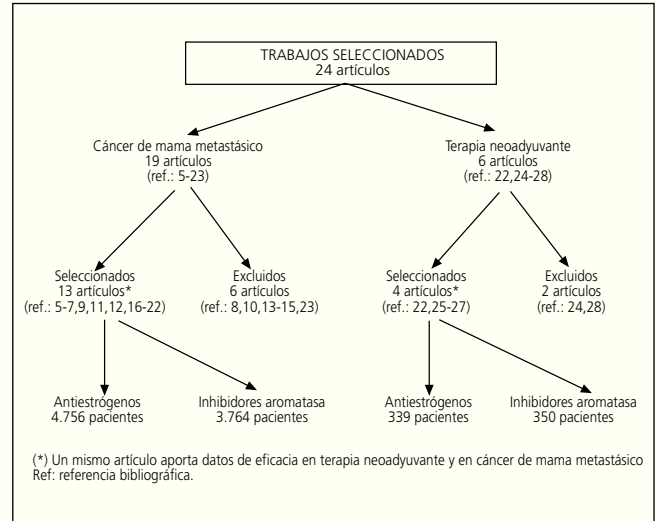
TRABAJOS SELECCIONADOS
24 artículos

Cáncer de mama metastásico
19 artículos
(ref.: 5-23)

Seleccionados
13 artículos*
(ref.: 5-7,9,11,12,16-22)

Antiestrógenos
4.756 pacientes

Inhibidores aromatasa
3.764 pacientes

Excluidos
6 artículos
(ref.: 8,10,13-15,23)

Terapia neoadyuvante
6 artículos
(ref.: 22,24-28)

Seleccionados
4 artículos*
(ref.: 22,25-27)

Antiestrógenos
339 pacientes

Inhibidores aromatasa
350 pacientes

Excluidos
2 artículos
(ref.: 24,28)

(*) Un mismo artículo aporta datos de eficacia en terapia neoadyuvante y en cáncer de mama metastásico
Ref: referencia bibliográfica.